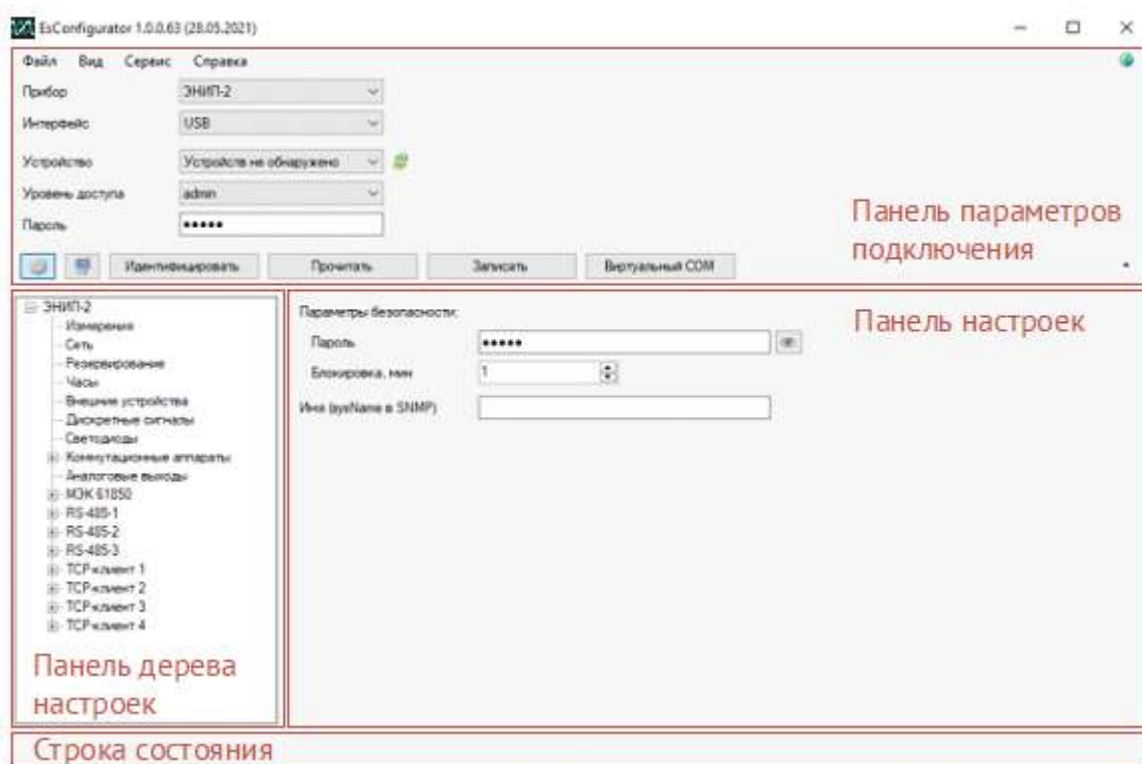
EsConfigurator 1.0.0.63 (28.05.2021)

Файл Вид Сервис Справка

Прибор ЭНИП-2
Интерфейс USB
Устройство Устройств не обнаружено
Уровень доступа admin
Пароль ••••••

Идентифицировать Прочитать Записать Виртуальный COM

Панель параметров подключения

ЭНИП-2
Измерения
Сеть
Резервирование
Часы
Внешние устройства
Дискретные сигналы
Светодиоды
Коммутационные аппараты
Аналоговые выходы
МЭК 61850
RS-485-1
RS-485-2
RS-485-3
TCP-клиент 1
TCP-клиент 2
TCP-клиент 3
TCP-клиент 4

Панель дерева настроек

Параметры безопасности:
Пароль ••••••
Блокировка, мин 1
Имя (sysName в SNMP)

Панель настроек

Строка состояния